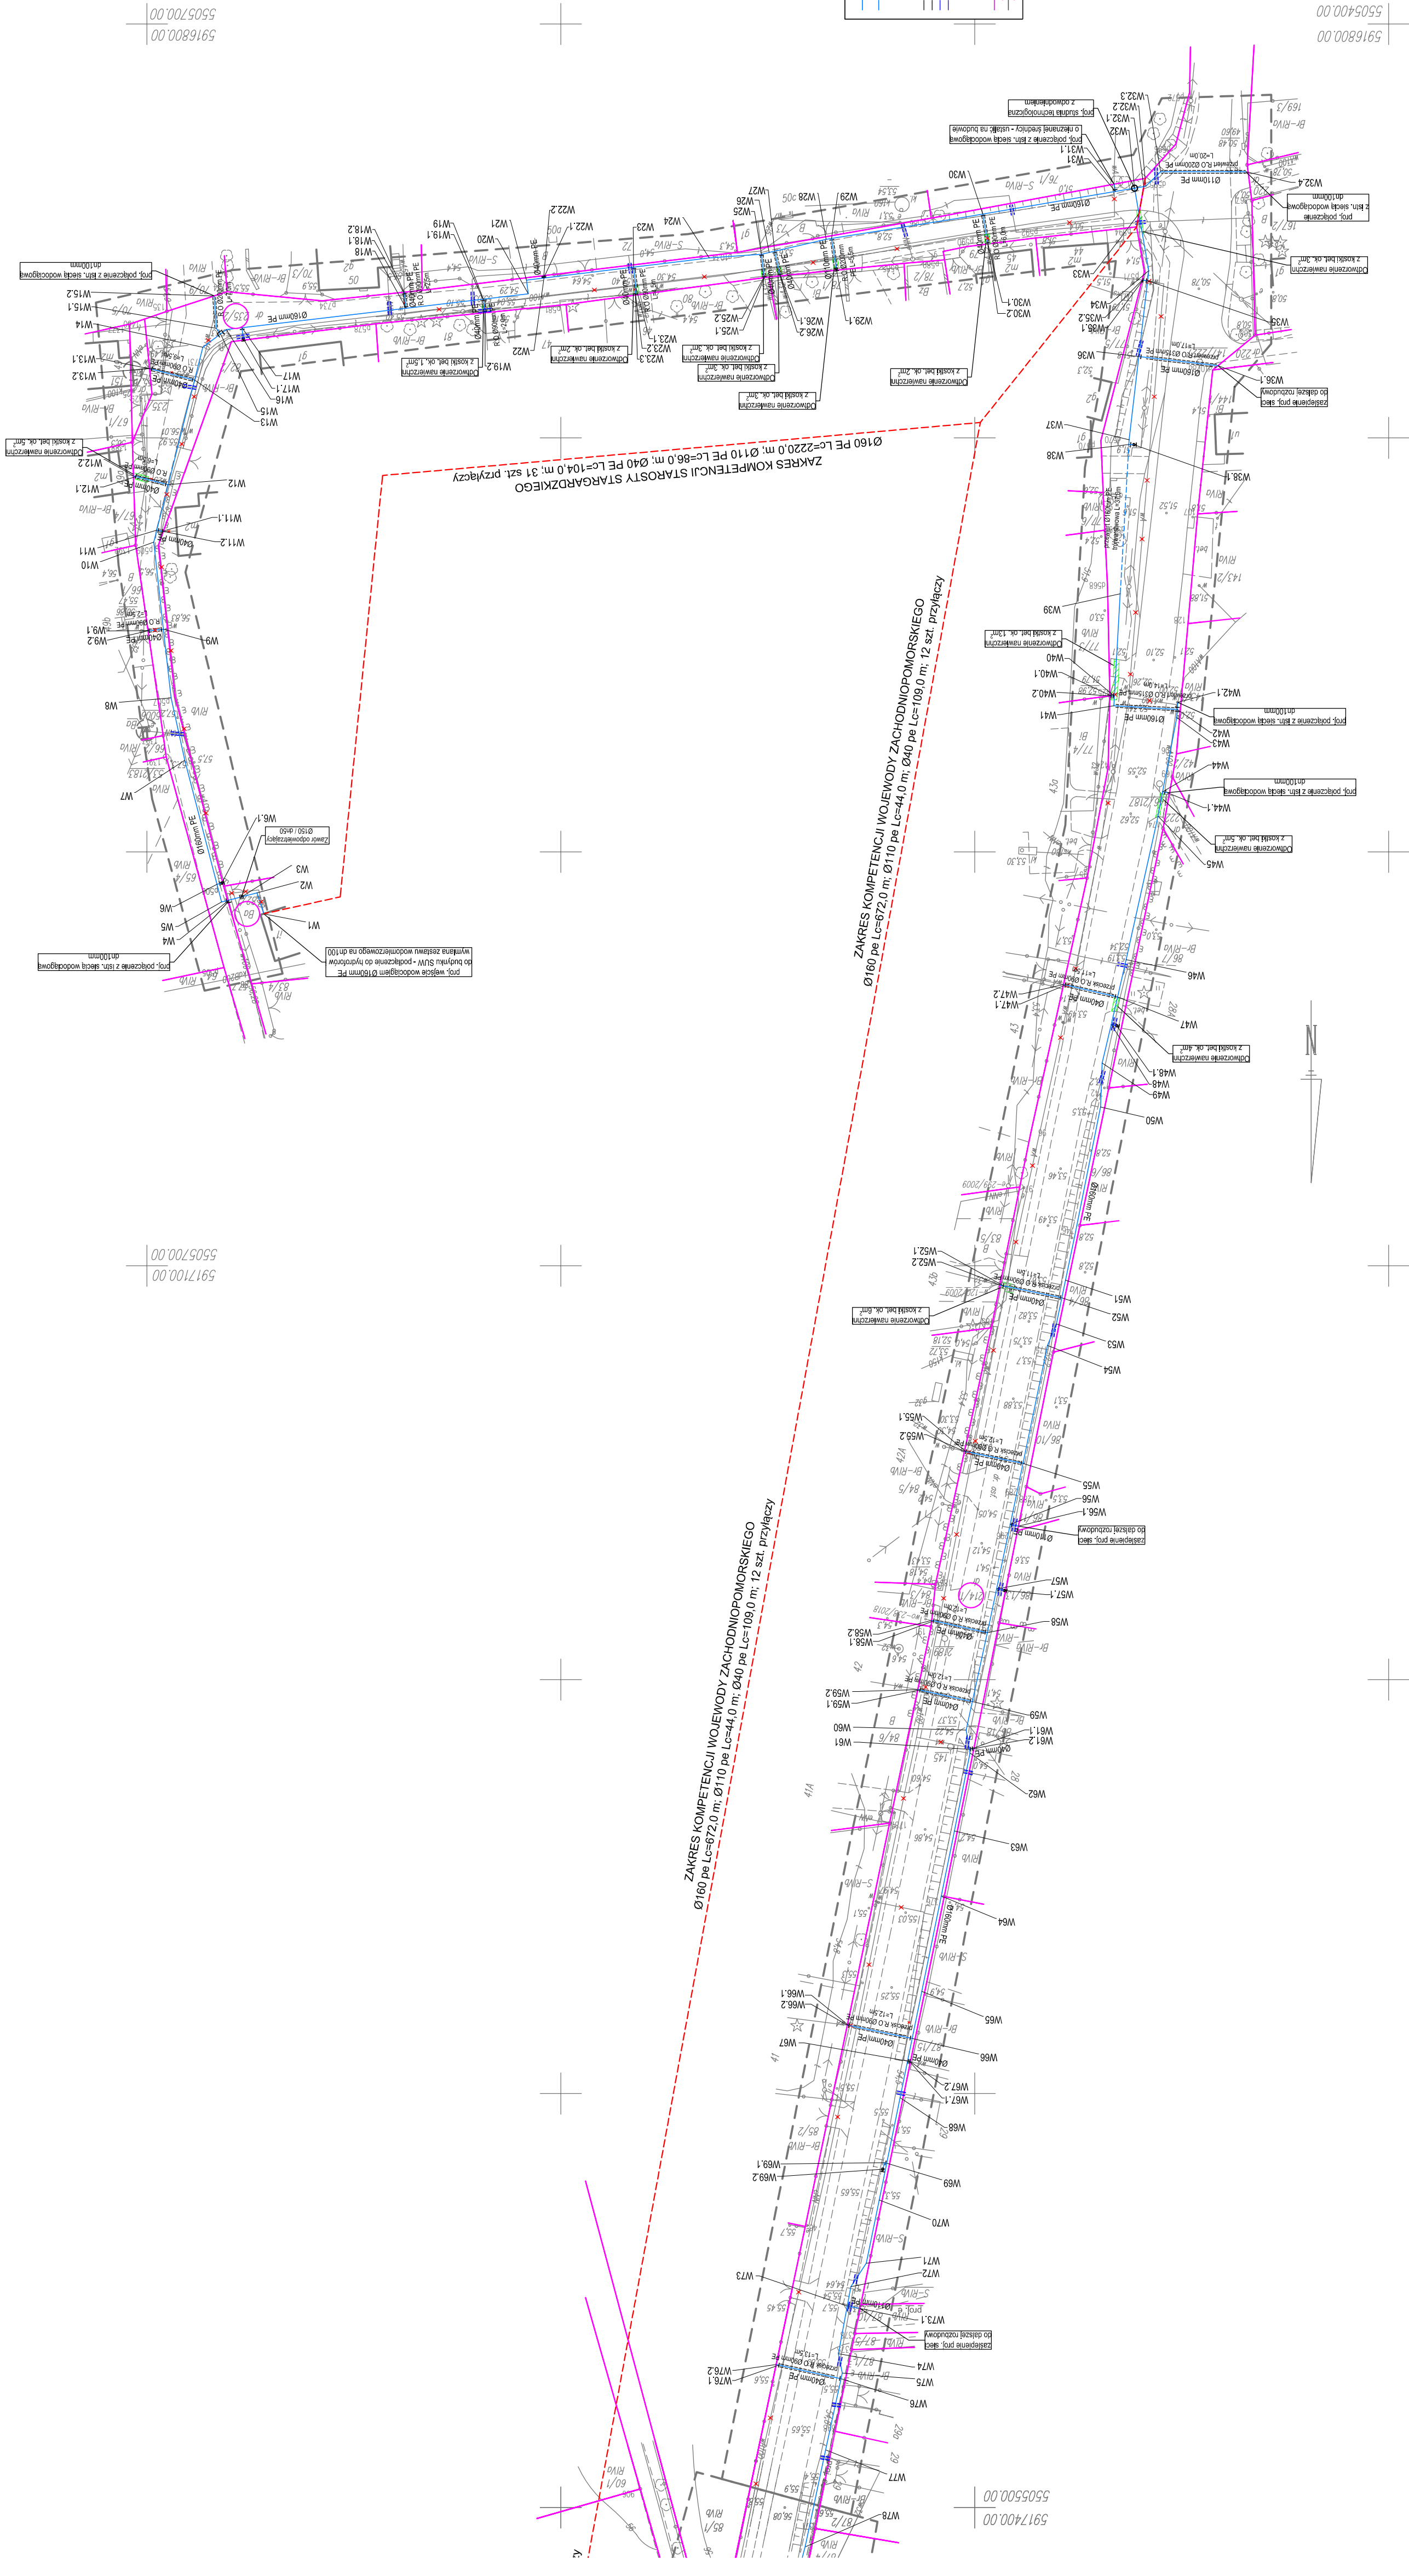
5505700.00
5916800.00

5505400.00
5916800.00

ZAKRES KOMPETENCJI STAROSTY STARGARDZKIEGO
Ø160 PE Lc=220,0 m; Ø110 PE Lc=86,0 m; Ø40 PE Lc=104,0 m; 31 szt. przyłączy

ZAKRES KOMPETENCJI WOJEWODY ZACHODNIOPOMORSKIEGO
Ø160 pe Lc=672,0 m; Ø110 pe Lc=44,0 m; Ø40 pe Lc=109,0 m; 12 szt. przyłączy

ZAKRES KOMPETENCJI WOJEWODY ZACHODNIOPOMORSKIEGO
Ø160 pe Lc=672,0 m; Ø110 pe Lc=44,0 m; Ø40 pe Lc=109,0 m; 12 szt. przyłączy

proj. połączenie z istn. siecią wodociągową dn100mm

proj. wejście wodociągiem Ø160mm PE do budynku SUW - podłączenie do hydroforów wymiana zestawu wodomierzowego na dn100

Zawór odpowietrzający Ø150 / dn50

Odtworzenie nawierzchni z kostki bet. ok. 5m²

proj. studnia technologiczna z odwodnieniem

proj. połączenie z istn. siecią wodociągową o nieznanej średnicy - ustalić na budowie

proj. połączenie z istn. siecią wodociągową dn100mm

zaślepienie proj. sieci do dalszej rozbudowy

Ø160mm PE
Ø110mm PE
Ø40mm PE

W1 W2 W3 W4 W5 W6 W6.1 W7 W8 W9 W9.1 W9.2 W10 W11 W11.1 W11.2 W12 W12.1 W12.2 W13 W13.1 W13.2 W14 W15 W15.1 W15.2 W16 W17 W17.1 W18 W18.1 W18.2 W19 W19.1 W19.2 W20 W21 W22 W22.1 W22.2 W23 W23.1 W23.2 W23.3 W24 W25 W25.1 W25.2 W26 W26.1 W26.2 W27 W28 W29 W29.1 W30 W30.1 W30.2 W31 W31.1 W32 W32.1 W32.2 W32.3 W32.4 W33 W34 W35.1 W35.2 W36 W36.1 W37 W38 W38.1 W39 W40 W40.1 W40.2 W41 W42 W42.1 W43 W44 W44.1 W45 W46 W47 W47.1 W47.2 W48 W48.1 W49 W50 W51 W52 W52.1 W52.2 W53 W54 W55 W55.1 W55.2 W56 W56.1 W57 W57.1 W58 W58.1 W58.2 W59 W59.1 W59.2 W60 W61 W61.1 W61.2 W62 W63 W64 W65 W66 W66.1 W66.2 W67 W67.1 W67.2 W68 W69 W69.1 W69.2 W70 W71 W72 W73 W73.1 W74 W75 W76 W76.1 W76.2 W77 W78

5505700.00
5917100.00

5505500.00
5917400.00

N